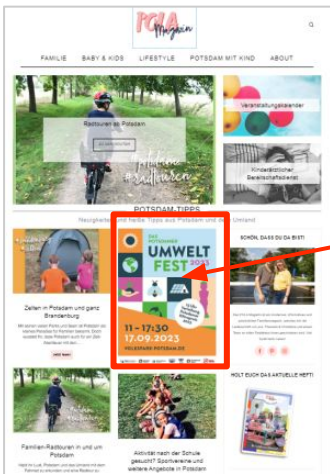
POLA Magazin

FAMILIE BABY & KIDS LIFESTYLE POTSDAM MIT KIND ABOUT

Radtouren in Potsdam

Veranstaltungskalender

Kinderärztlicher Bereitschaftsdienst

POTSDAM TIPPS

Neuigkeiten und heiße Tipps aus Potsdam und dem Umland

Zelten in Potsdam und ganz Brandenburg

DAS POTSDAMER UMWELT FEST 2023

11 – 17:30

17.09.2023

VOLKSPARK POTSDAM

SCHÖN, DASS DU DA BIST!

HOLT EUCH DAS AKTUELLE HEFT!

Familien-Radtouren in und um Potsdam

Aktivität nach der Schule gesucht? Sportvereine und weitere Angebote in Potsdam